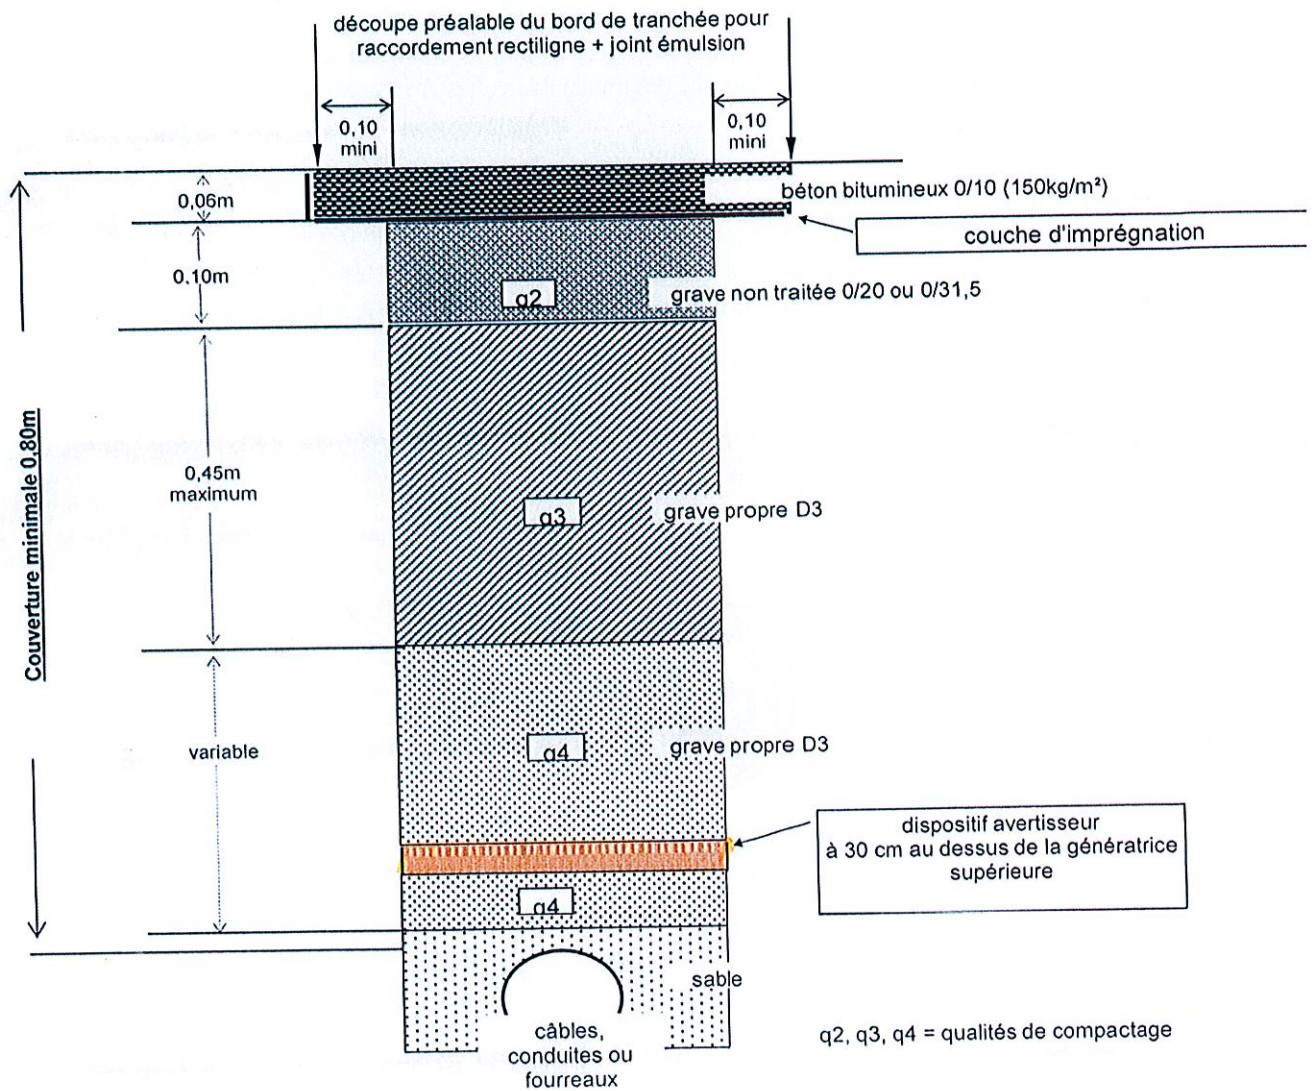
découpe préalable du bord de tranchée pour raccordement rectiligne + joint émulsion

0,10 mini

0,10 mini

0,06m

béton bitumineux 0/10 (150kg/m²)

couche d'imprégnation

0,10m

q2

grave non traitée 0/20 ou 0/31,5

Couverture minimale 0,80m

0,45m maximum

q3

grave propre D3

variable

q4

grave propre D3

dispositif avertisseur à 30 cm au dessus de la génératrice supérieure

q4

sable

câbles, conduites ou fourreaux

q2, q3, q4 = qualités de compactage